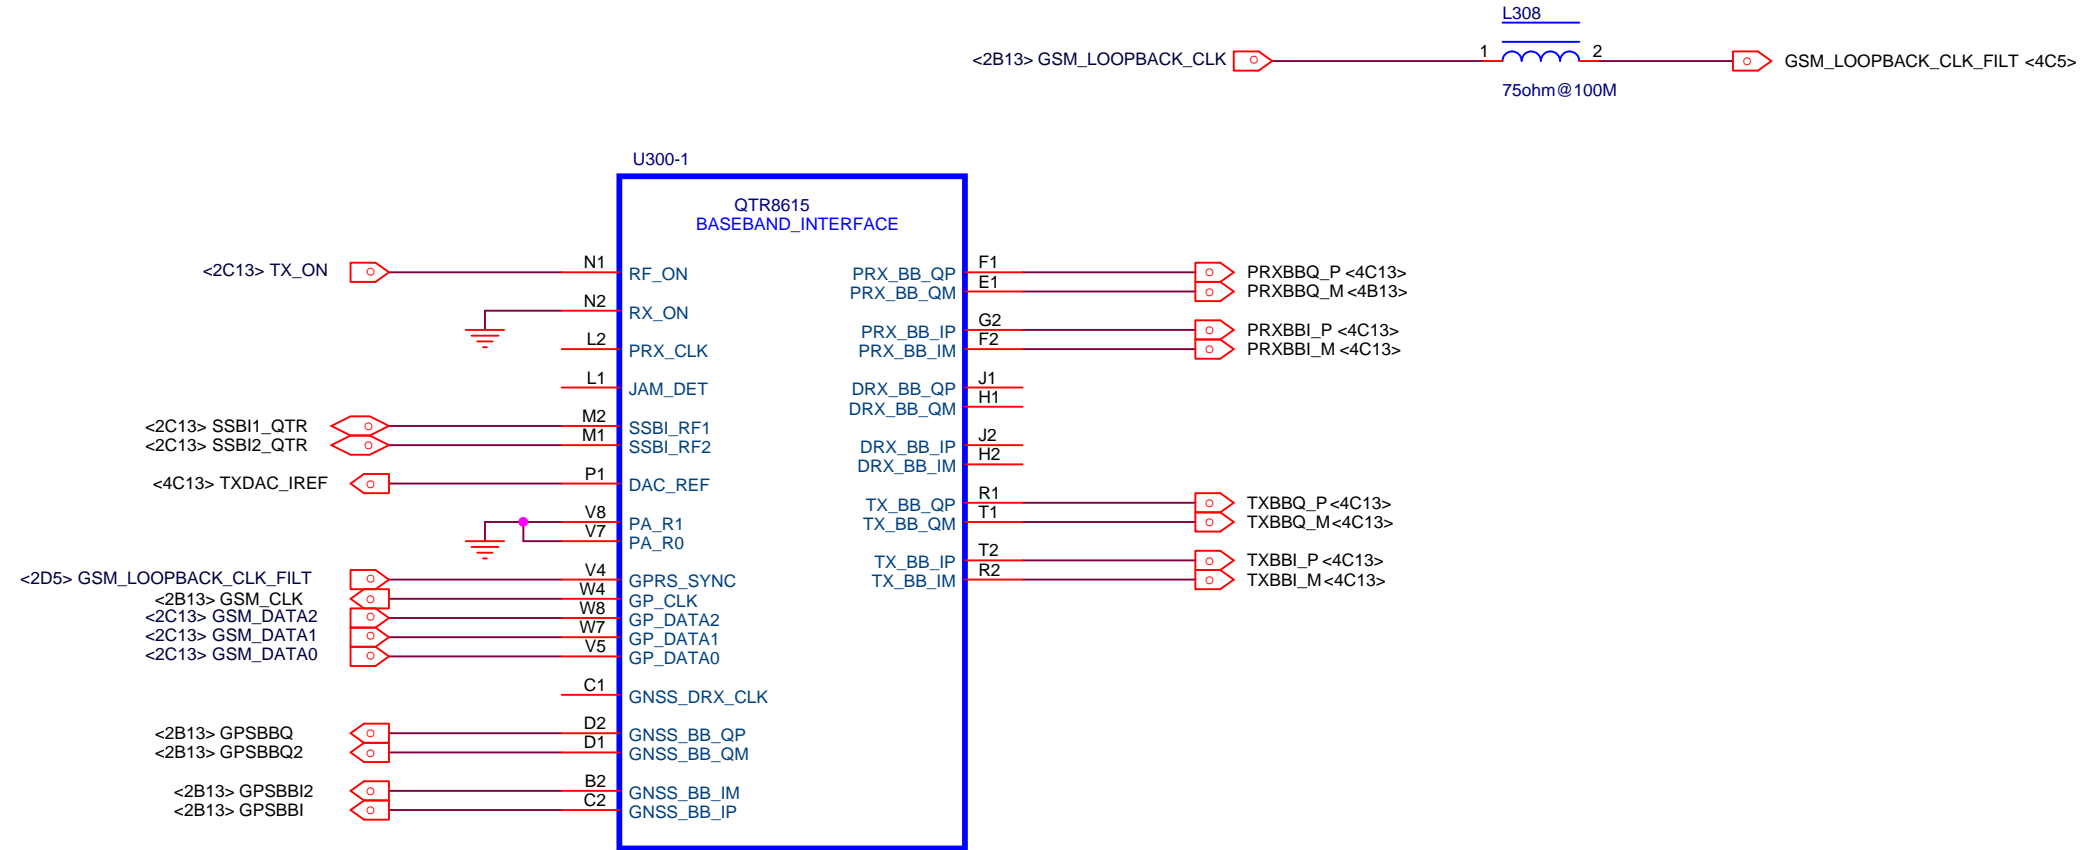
L308

<2B13> GSM_LOOPBACK_CLK
1
2
GSM_LOOPBACK_CLK_FILT <4C5>
75ohm@100M

U300-1

QTR8615
BASEBAND_INTERFACE

<2C13> TX_ON
N1
RF_ON
N2
RX_ON
L2
PRX_CLK
L1
JAM_DET
<2C13> SSBI1_QTR
<2C13> SSBI2_QTR
M2
M1
SSBI_RF1
SSBI_RF2
<4C13> TXDAC_IREF
P1
DAC_REF
V8
V7
PA_R1
PA_R0
<2D5> GSM_LOOPBACK_CLK_FILT
<2B13> GSM_CLK
<2C13> GSM_DATA2
<2C13> GSM_DATA1
<2C13> GSM_DATA0
V4
W4
W8
W7
V5
GPRS_SYNC
GP_CLK
GP_DATA2
GP_DATA1
GP_DATA0
C1
GNSS_DRX_CLK
<2B13> GPSBBQ
<2B13> GPSBBQ2
D2
D1
GNSS_BB_QP
GNSS_BB_QM
<2B13> GPSBBI2
<2B13> GPSBBI
B2
C2
GNSS_BB_IM
GNSS_BB_IP

PRX_BB_QP
PRX_BB_QM
F1
E1
PRXBBQ_P <4C13>
PRXBBQ_M <4B13>
PRX_BB_IP
PRX_BB_IM
G2
F2
PRXBBI_P <4C13>
PRXBBI_M <4C13>
DRX_BB_QP
DRX_BB_QM
J1
H1
DRX_BB_IP
DRX_BB_IM
J2
H2
TX_BB_QP
TX_BB_QM
R1
T1
TXBBQ_P <4C13>
TXBBQ_M <4C13>
TX_BB_IP
TX_BB_IM
T2
R2
TXBBI_P <4C13>
TXBBI_M <4C13>